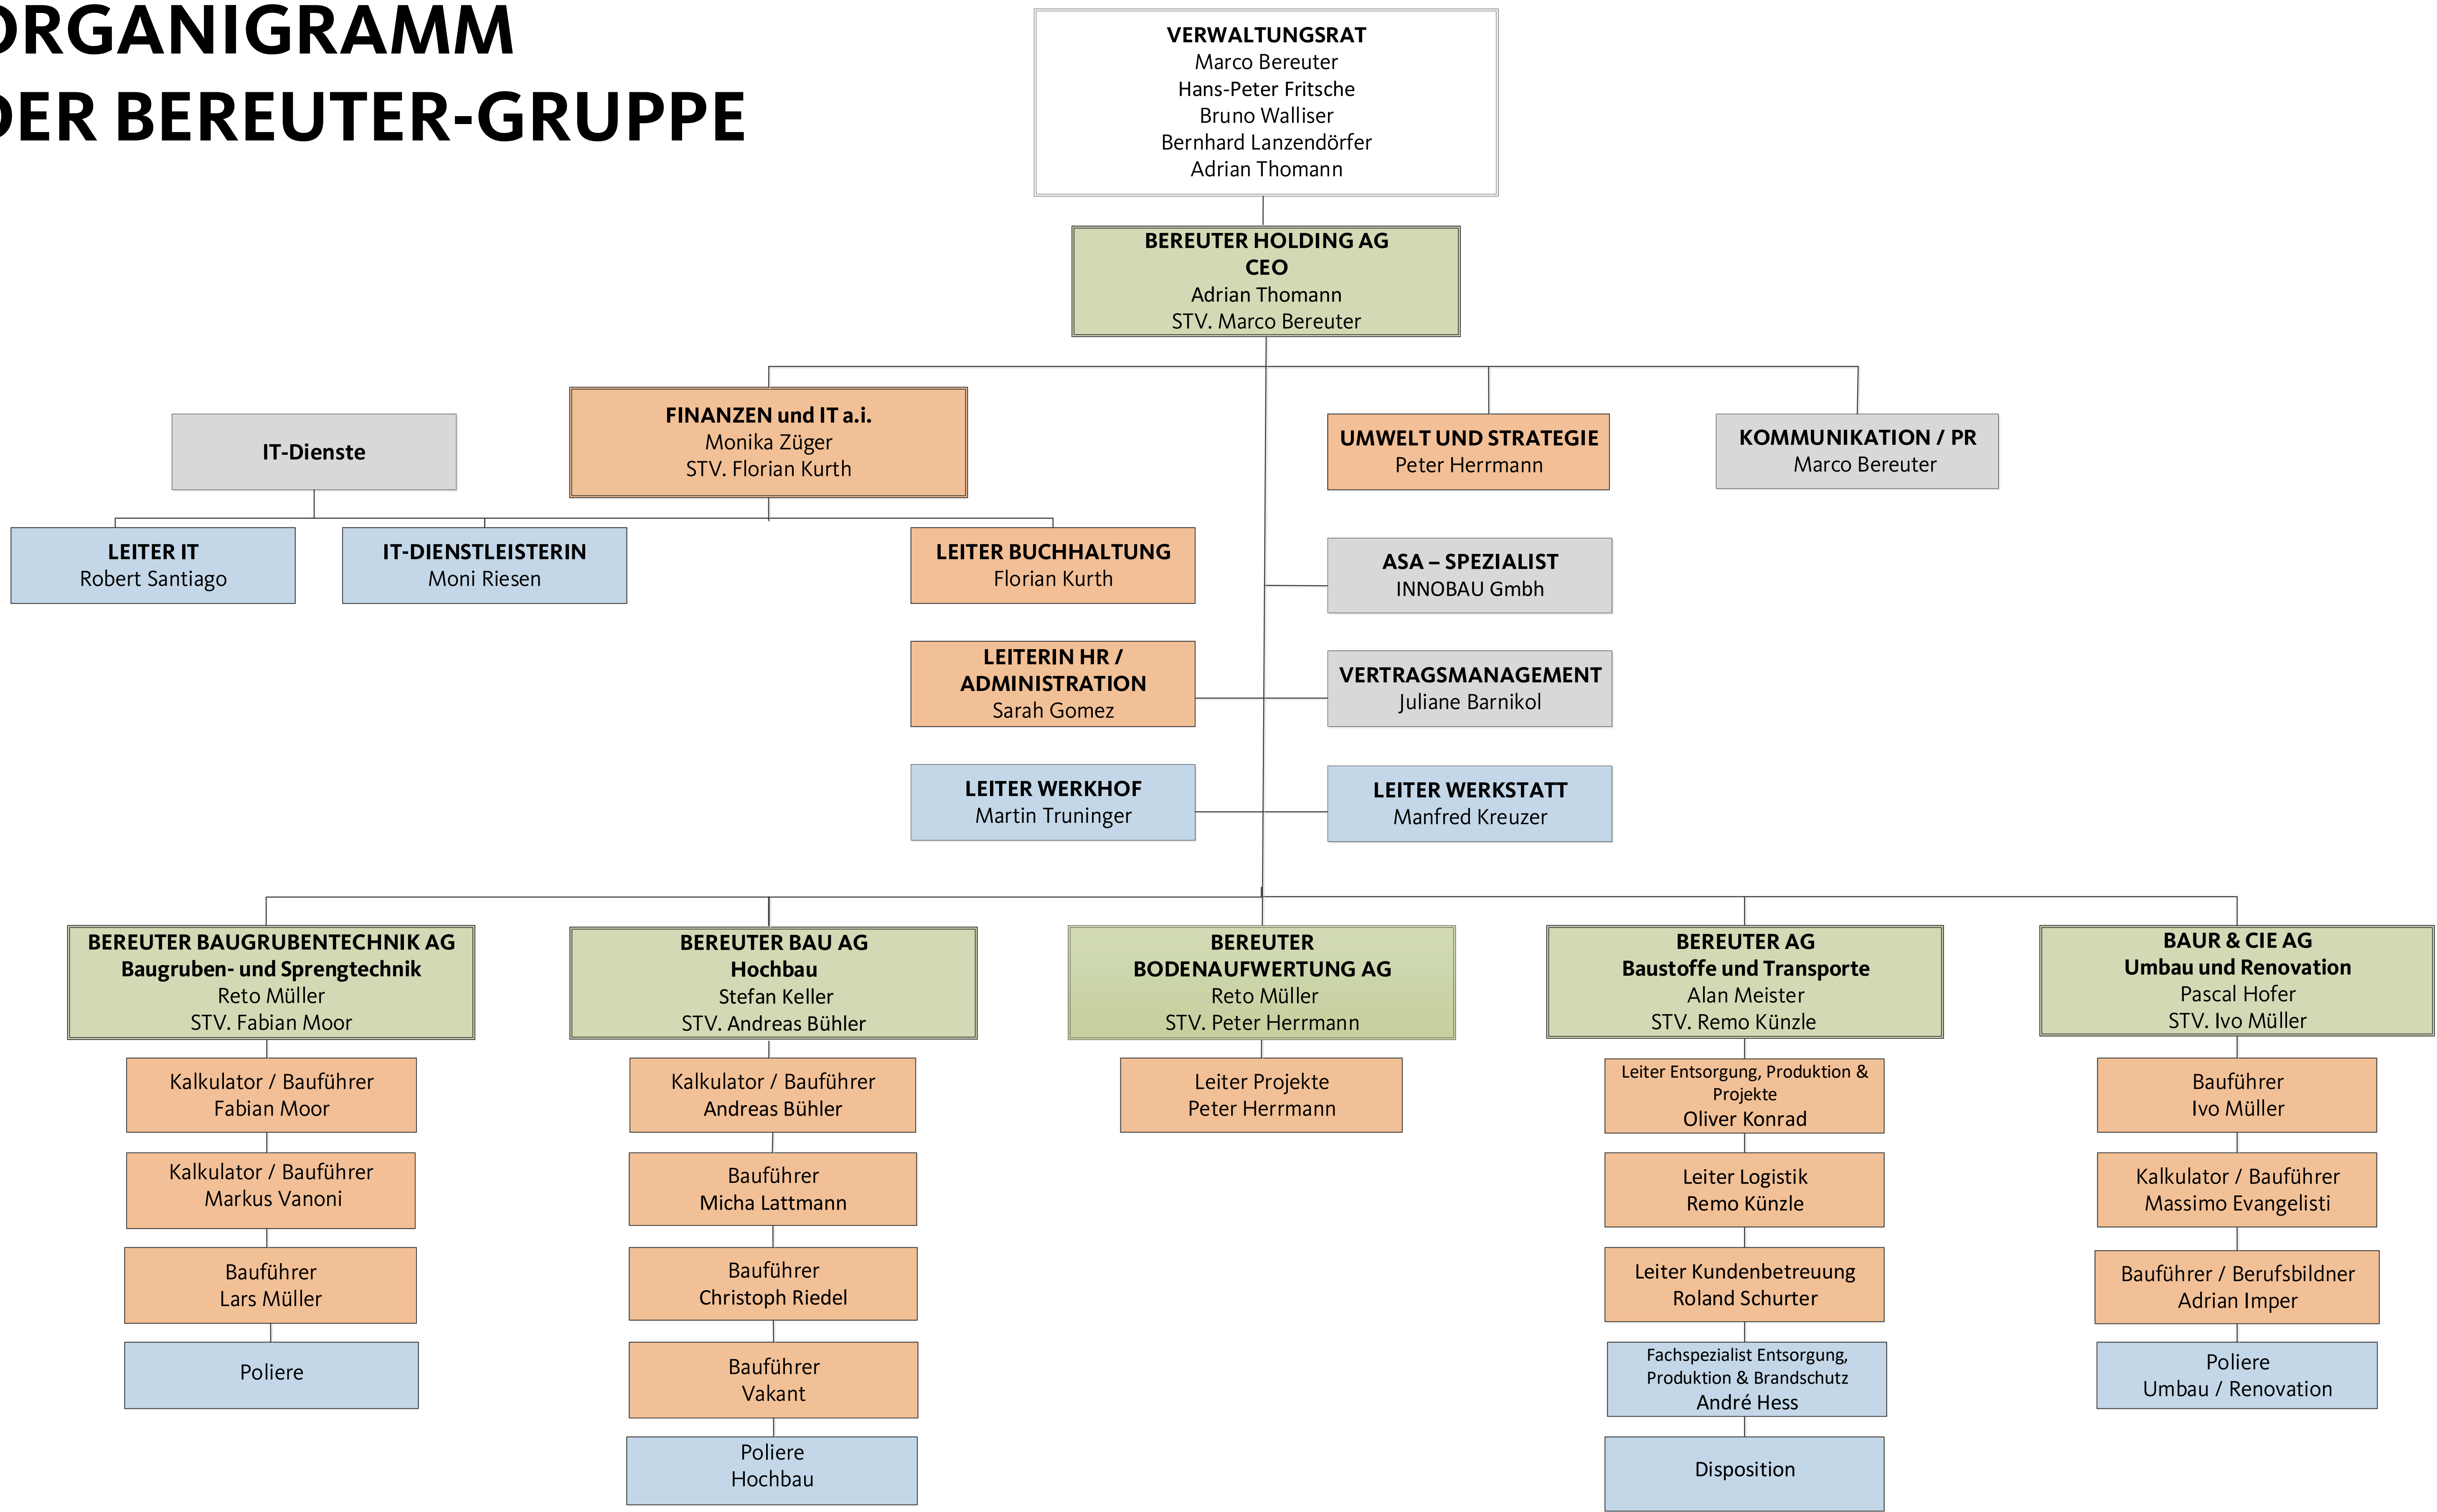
ORGANIGRAMM
DER BEREUTER-GRUPPE

VERWALTUNGSRAT
Marco Bereuter
Hans-Peter Fritsche
Bruno Walliser
Bernhard Lanzendörfer
Adrian Thomann

BEREUTER HOLDING AG
CEO
Adrian Thomann
STV. Marco Bereuter

IT-Dienste

FINANZEN und IT a.i.
Monika Züger
STV. Florian Kurth

UMWELT UND STRATEGIE
Peter Herrmann

KOMMUNIKATION / PR
Marco Bereuter

LEITER IT
Robert Santiago

IT-DIENSTLEISTERIN
Moni Riesen

LEITER BUCHHALTUNG
Florian Kurth

ASA – SPEZIALIST
INNOBAU Gmbh

LEITERIN HR / ADMINISTRATION
Sarah Gomez

VERTRAGSMANAGEMENT
Juliane Barnikol

LEITER WERKHOF
Martin Truninger

LEITER WERKSTATT
Manfred Kreuzer

BEREUTER BAUGRUBENTECHNIK AG
Baugruben- und Sprengtechnik
Reto Müller
STV. Fabian Moor

Kalkulator / Bauführer
Fabian Moor

Kalkulator / Bauführer
Markus Vanoni

Bauführer
Lars Müller

Poliere

BEREUTER BAU AG
Hochbau
Stefan Keller
STV. Andreas Bühler

Kalkulator / Bauführer
Andreas Bühler

Bauführer
Micha Lattmann

Bauführer
Christoph Riedel

Bauführer
Vakant

Poliere
Hochbau

BEREUTER
BODENAUFWERTUNG AG
Reto Müller
STV. Peter Herrmann

Leiter Projekte
Peter Herrmann

BEREUTER AG
Baustoffe und Transporte
Alan Meister
STV. Remo Künzle

Leiter Entsorgung, Produktion & Projekte
Oliver Konrad

Leiter Logistik
Remo Künzle

Leiter Kundenbetreuung
Roland Schurter

Fachspezialist Entsorgung, Produktion & Brandschutz
André Hess

Disposition

BAUR & CIE AG
Umbau und Renovation
Pascal Hofer
STV. Ivo Müller

Bauführer
Ivo Müller

Kalkulator / Bauführer
Massimo Evangelisti

Bauführer / Berufsbildner
Adrian Imper

Poliere
Umbau / Renovation